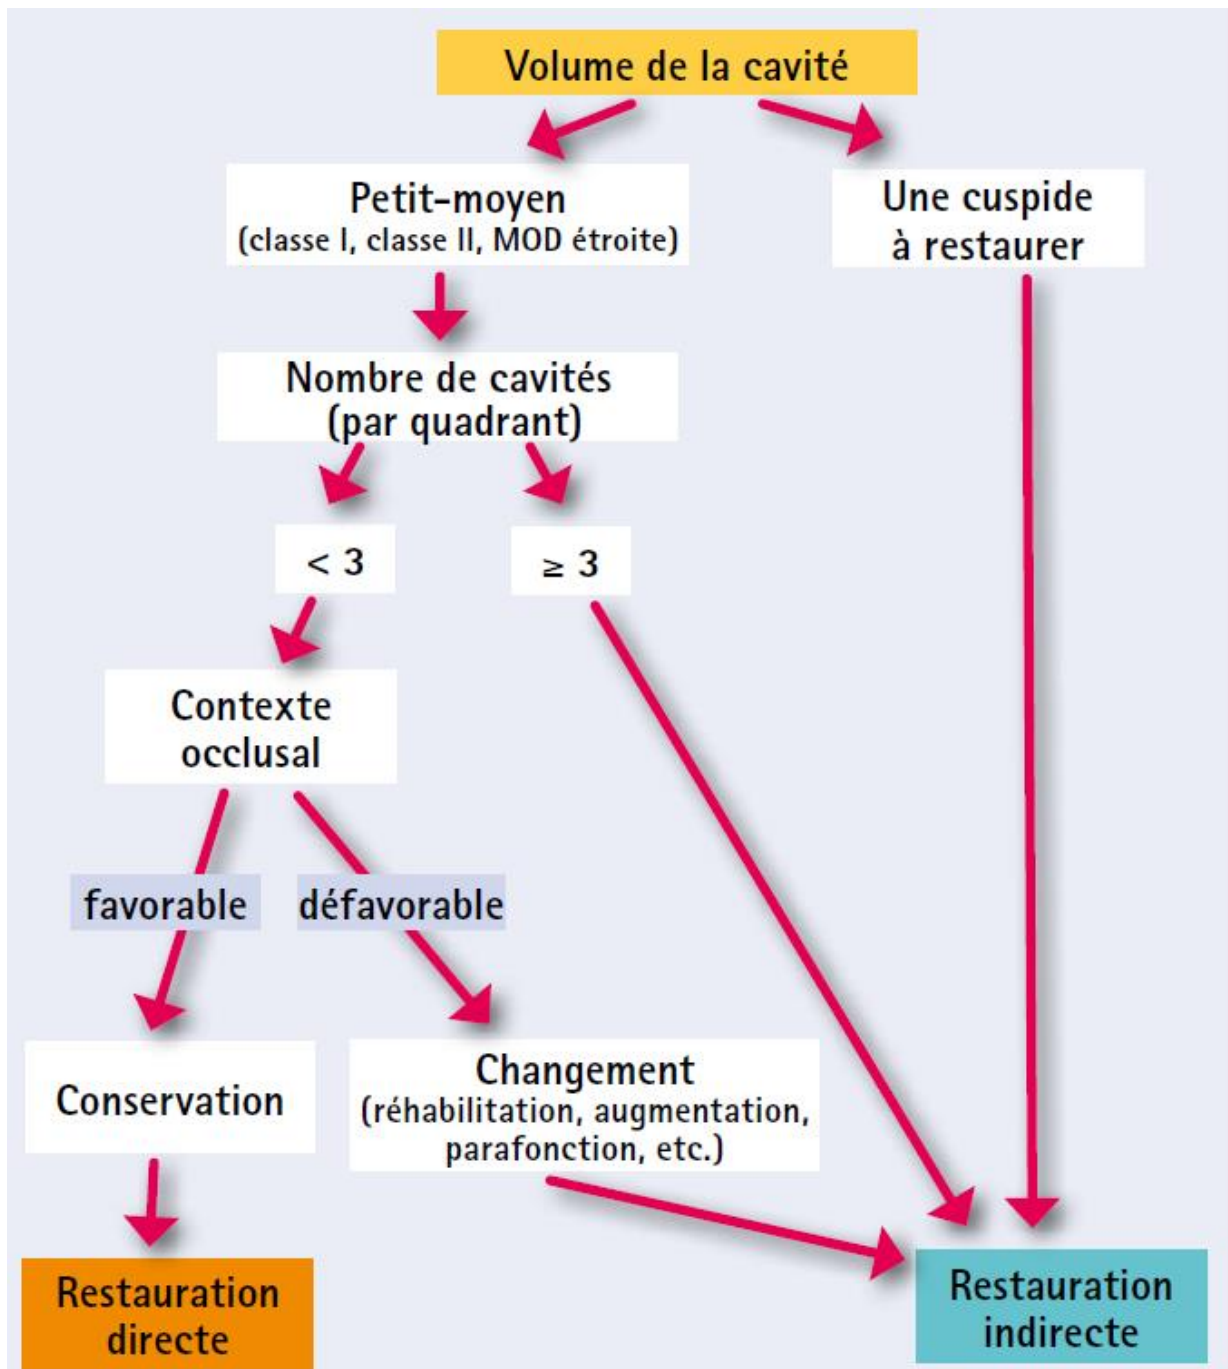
Volume de la cavité

Petit-moyen
(classe I, classe II, MOD étroite)

Une cuspide à restaurer

Nombre de cavités
(par quadrant)

$< 3$

$\geq 3$

Contexte occlusal

favorable

défavorable

Conservation

Changement
(réhabilitation, augmentation, parafonction, etc.)

Restauration directe

Restauration indirecte